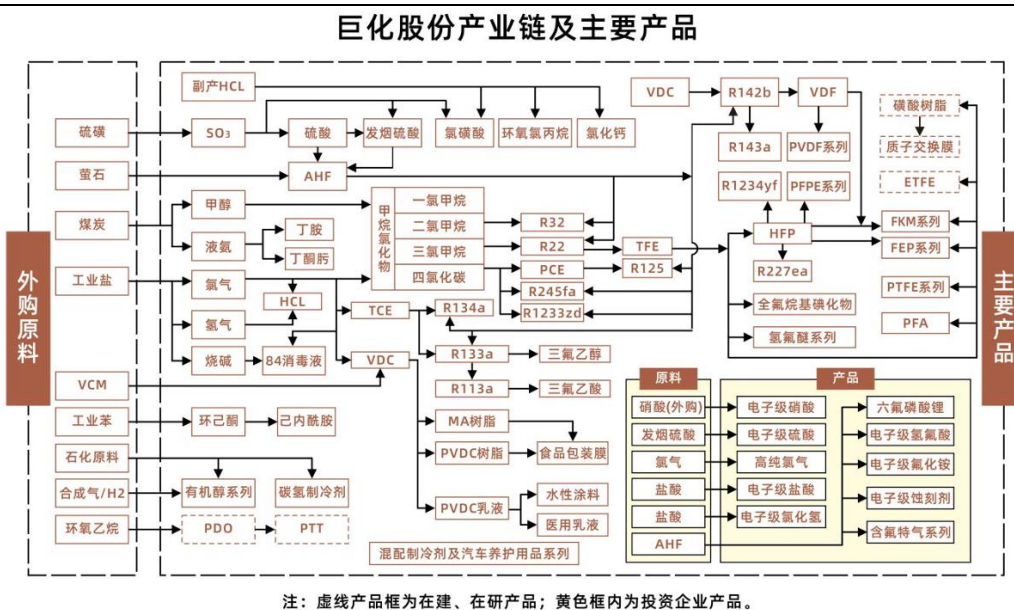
巨化股份产业链及主要产品

外购原料

硫磺
萤石
煤炭
工业盐
VCM
工业苯
石化原料
合成气/H2
环氧乙烷

副产HCL
$SO_3$
硫酸
发烟硫酸
氯磺酸
环氧氯丙烷
氯化钙
AHF
甲醇
液氨
丁胺
丁酮肟
甲烷氯化物
一氯甲烷
二氯甲烷
三氯甲烷
四氯化碳
R32
R22
PCE
R245fa
R1233zd
TFE
R125
氯气
氢气
烧碱
HCL
84消毒液
TCE
VDC
R134a
R133a
三氟乙醇
R113a
三氟乙酸
环己酮
己内酰胺
MA树脂
PVDC树脂
食品包装膜
PVDC乳液
水性涂料
医用乳液
有机醇系列
碳氢制冷剂
PDO
PTT
混配制冷剂及汽车养护用品系列

VDC
R142b
VDF
R143a
PVDF系列
R1234yf
PFPE系列
HFP
R227ea
全氟烷基碘化物
氢氟醚系列
磺酸树脂
质子交换膜
ETFE
FKM系列
FEP系列
PTFE系列
PFA

原料
硝酸(外购)
发烟硫酸
氯气
盐酸
盐酸
AHF

产品
电子级硝酸
电子级硫酸
高纯氯气
电子级盐酸
电子级氯化氢
六氟磷酸锂
电子级氢氟酸
电子级氟化铵
电子级蚀刻剂
含氟特气系列

主要产品

注：虚线产品框为在建、在研产品；黄色框内为投资企业产品。